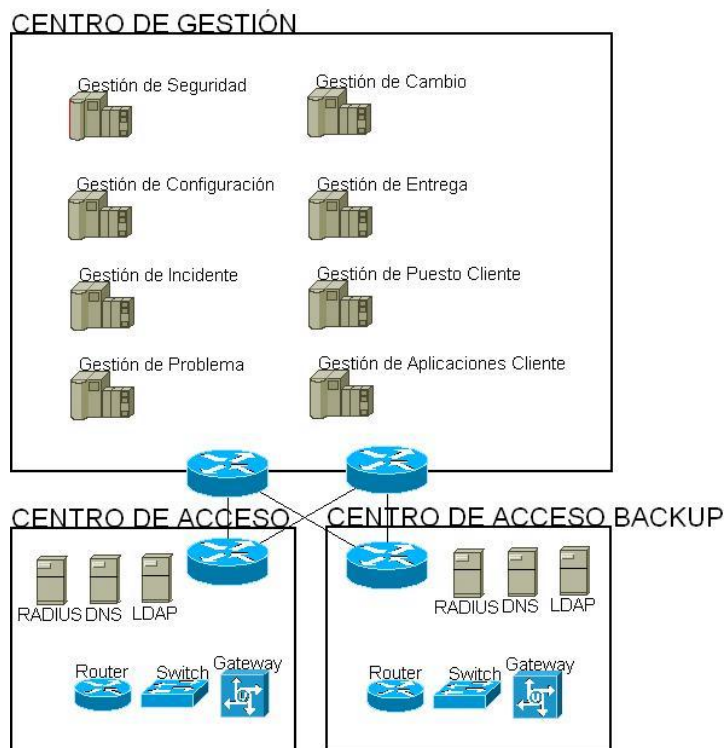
CENTRO DE GESTIÓN

Gestión de Seguridad

Gestión de Cambio

Gestión de Configuración

Gestión de Entrega

Gestión de Incidente

Gestión de Puesto Cliente

Gestión de Problema

Gestión de Aplicaciones Cliente

CENTRO DE ACCESO

CENTRO DE ACCESO BACKUP

RADIUS DNS LDAP

RADIUS DNS LDAP

Router Switch Gateway

Router Switch Gateway